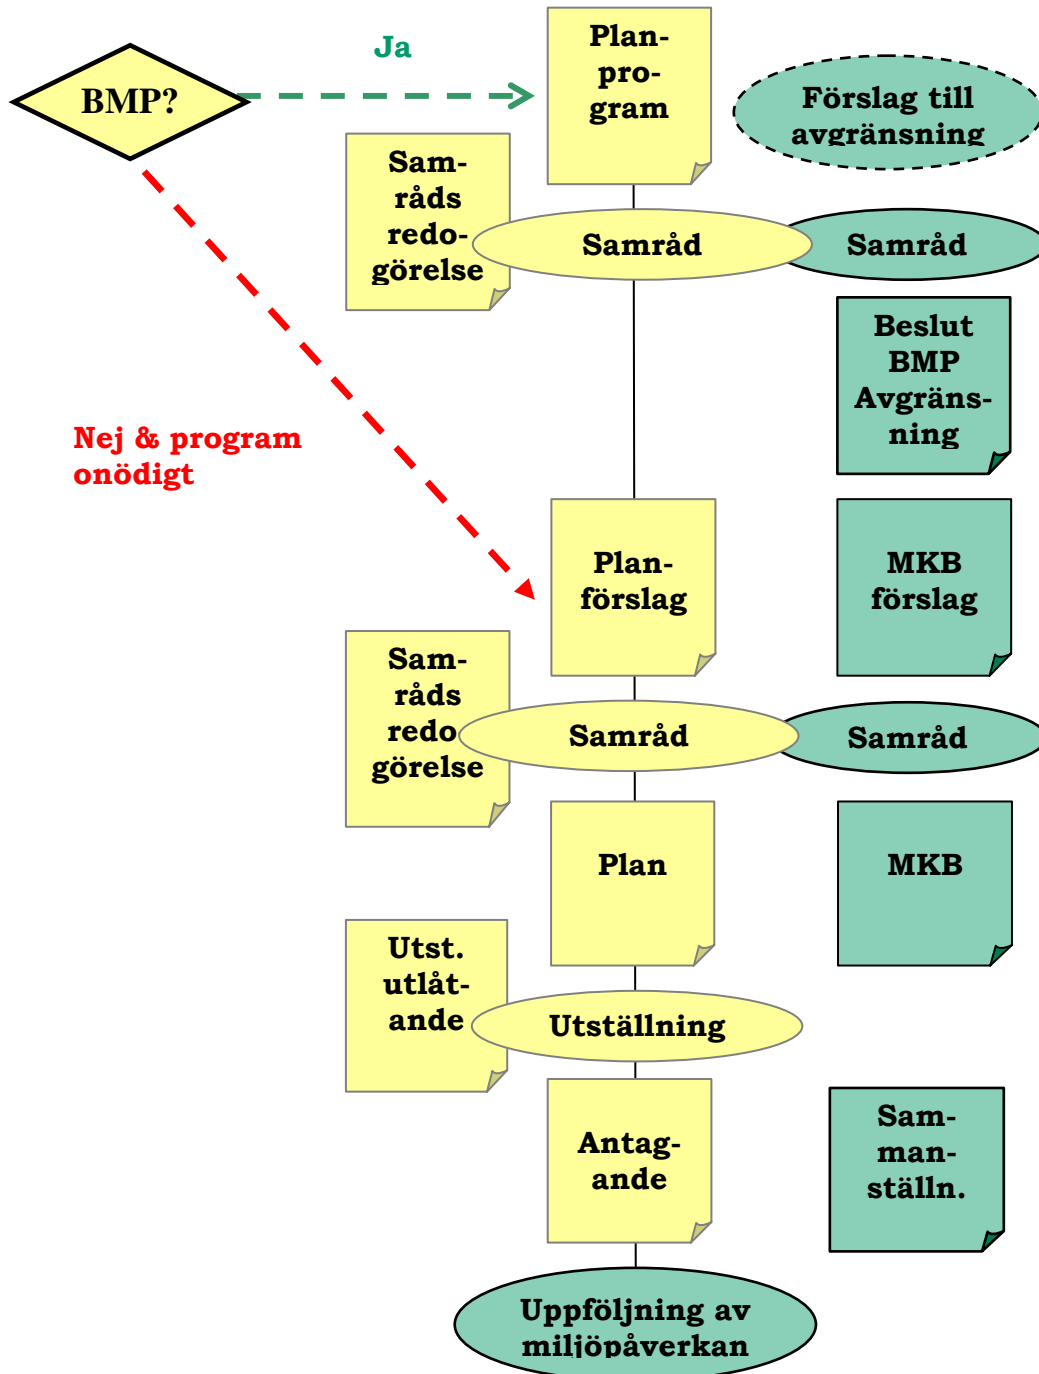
BMP?

Ja

Plan-pro-gram

Förslag till avgränsning

Sam-råds redo-görelse

Samråd

Samråd

Beslut BMP Avgräns-ning

Nej & program onödigt

Plan-förslag

MKB förslag

Sam-råds redo görelse

Samråd

Samråd

Plan

MKB

Utst. utlåt-ande

Utställning

Antag-ande

Sam-man-ställn.

Uppföljning av miljöpåverkan